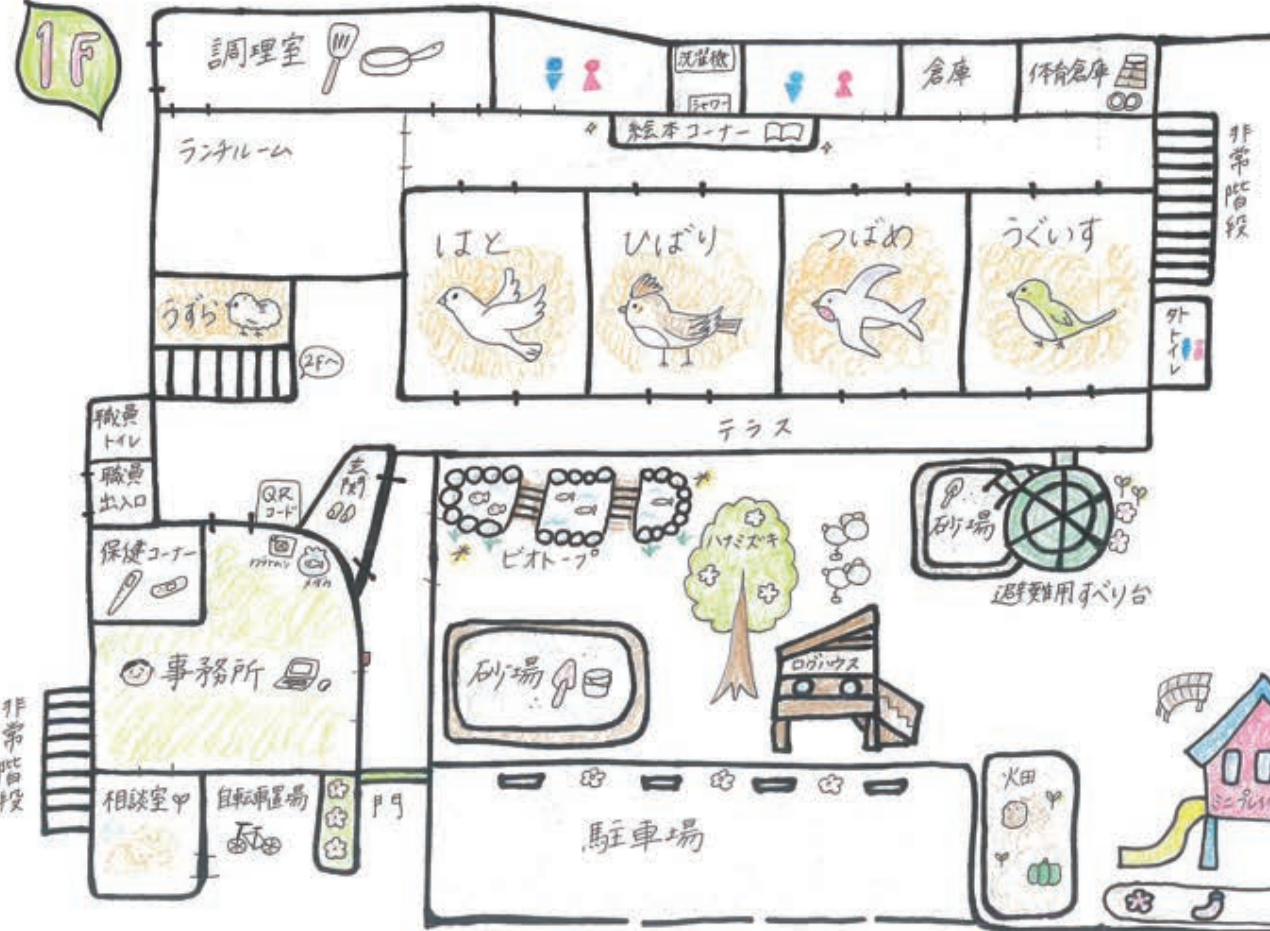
1F

調理室

洗濯機

シャワー

倉庫

体育倉庫

絵本コーナー

ランチルーム

非常階段

はと

ひばり

つばめ

うぐいす

うずら

2Fへ

外トイレ

職員トイレ

テラス

職員出入口

玄関

QRコード

ビオトープ

ハナミズキ

砂場

避難用すべり台

保健コーナー

事務所

砂場

ログハウス

非常階段

相談室

自転車置場

門

駐車場

畑

ミニプレイ